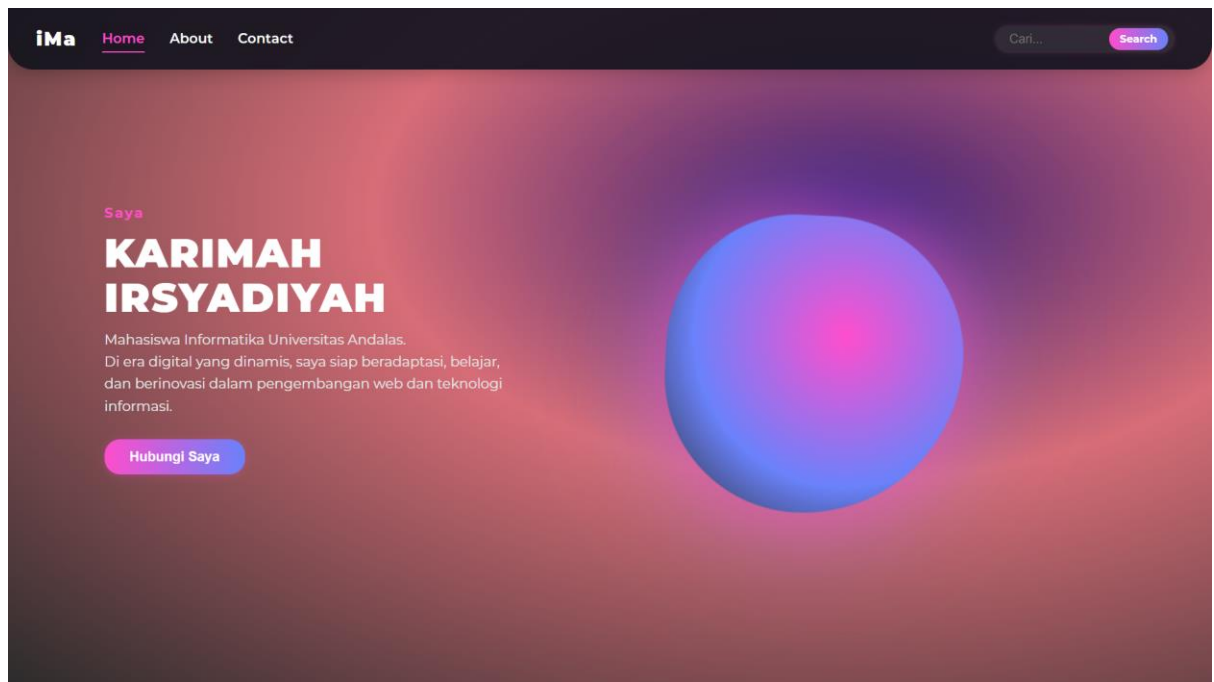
iMa Home About Contact

Cari... Search

Saya

KARIMAH IRSYADIYAH

Mahasiswa Informatika Universitas Andalas.
Di era digital yang dinamis, saya siap beradaptasi, belajar, dan berinovasi dalam pengembangan web dan teknologi informasi.

Hubungi Saya